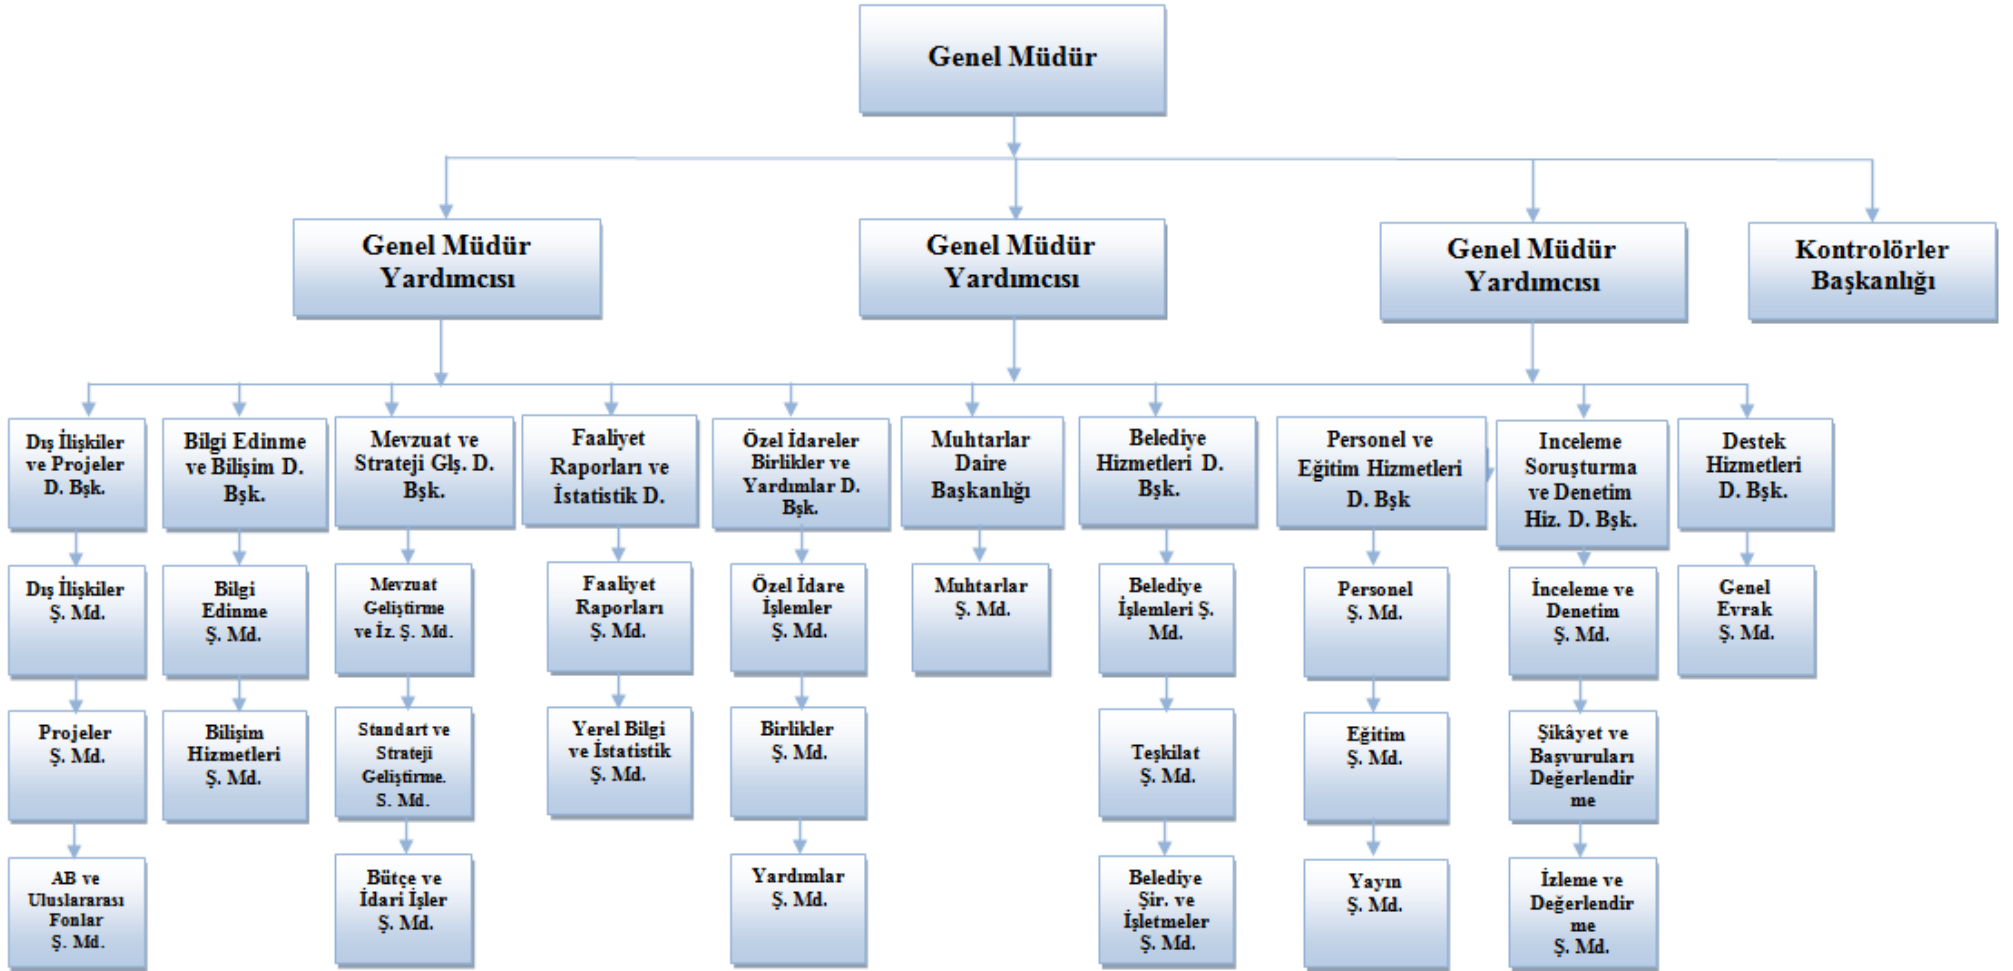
Genel Müdür

Genel Müdür Yardımcısı

Genel Müdür Yardımcısı

Genel Müdür Yardımcısı

Kontrolörler Başkanlığı

Dış İlişkiler ve Projeler D. Bşk.

Dış İlişkiler Ş. Md.

Projeler Ş. Md.

AB ve Uluslararası Fonlar Ş. Md.

Bilgi Edinme ve Bilişim D. Bşk.

Bilgi Edinme Ş. Md.

Bilişim Hizmetleri Ş. Md.

Mevzuat ve Strateji Glş. D. Bşk.

Mevzuat Geliştirme ve İz. Ş. Md.

Standart ve Strateji Geliştirme. Ş. Md.

Bütçe ve İdari İşler Ş. Md.

Faaliyet Raporları ve İstatistik D.

Faaliyet Raporları Ş. Md.

Yerel Bilgi ve İstatistik Ş. Md.

Özel İdareler Birlikler ve Yardımlar D. Bşk.

Özel İdare İşlemler Ş. Md.

Birlikler Ş. Md.

Yardımlar Ş. Md.

Muhtarlar Daire Başkanlığı

Muhtarlar Ş. Md.

Belediye Hizmetleri D. Bşk.

Belediye İşlemleri Ş. Md.

Teşkilat Ş. Md.

Belediye Şir. ve İşletmeler Ş. Md.

Personel ve Eğitim Hizmetleri D. Bşk

Personel Ş. Md.

Eğitim Ş. Md.

Yayın Ş. Md.

Inceleme Soruşturma ve Denetim Hiz. D. Bşk.

İnceleme ve Denetim Ş. Md.

Şikâyet ve Başvuruları Değerlendirme

İzleme ve Değerlendirme Ş. Md.

Destek Hizmetleri D. Bşk.

Genel Evrak Ş. Md.